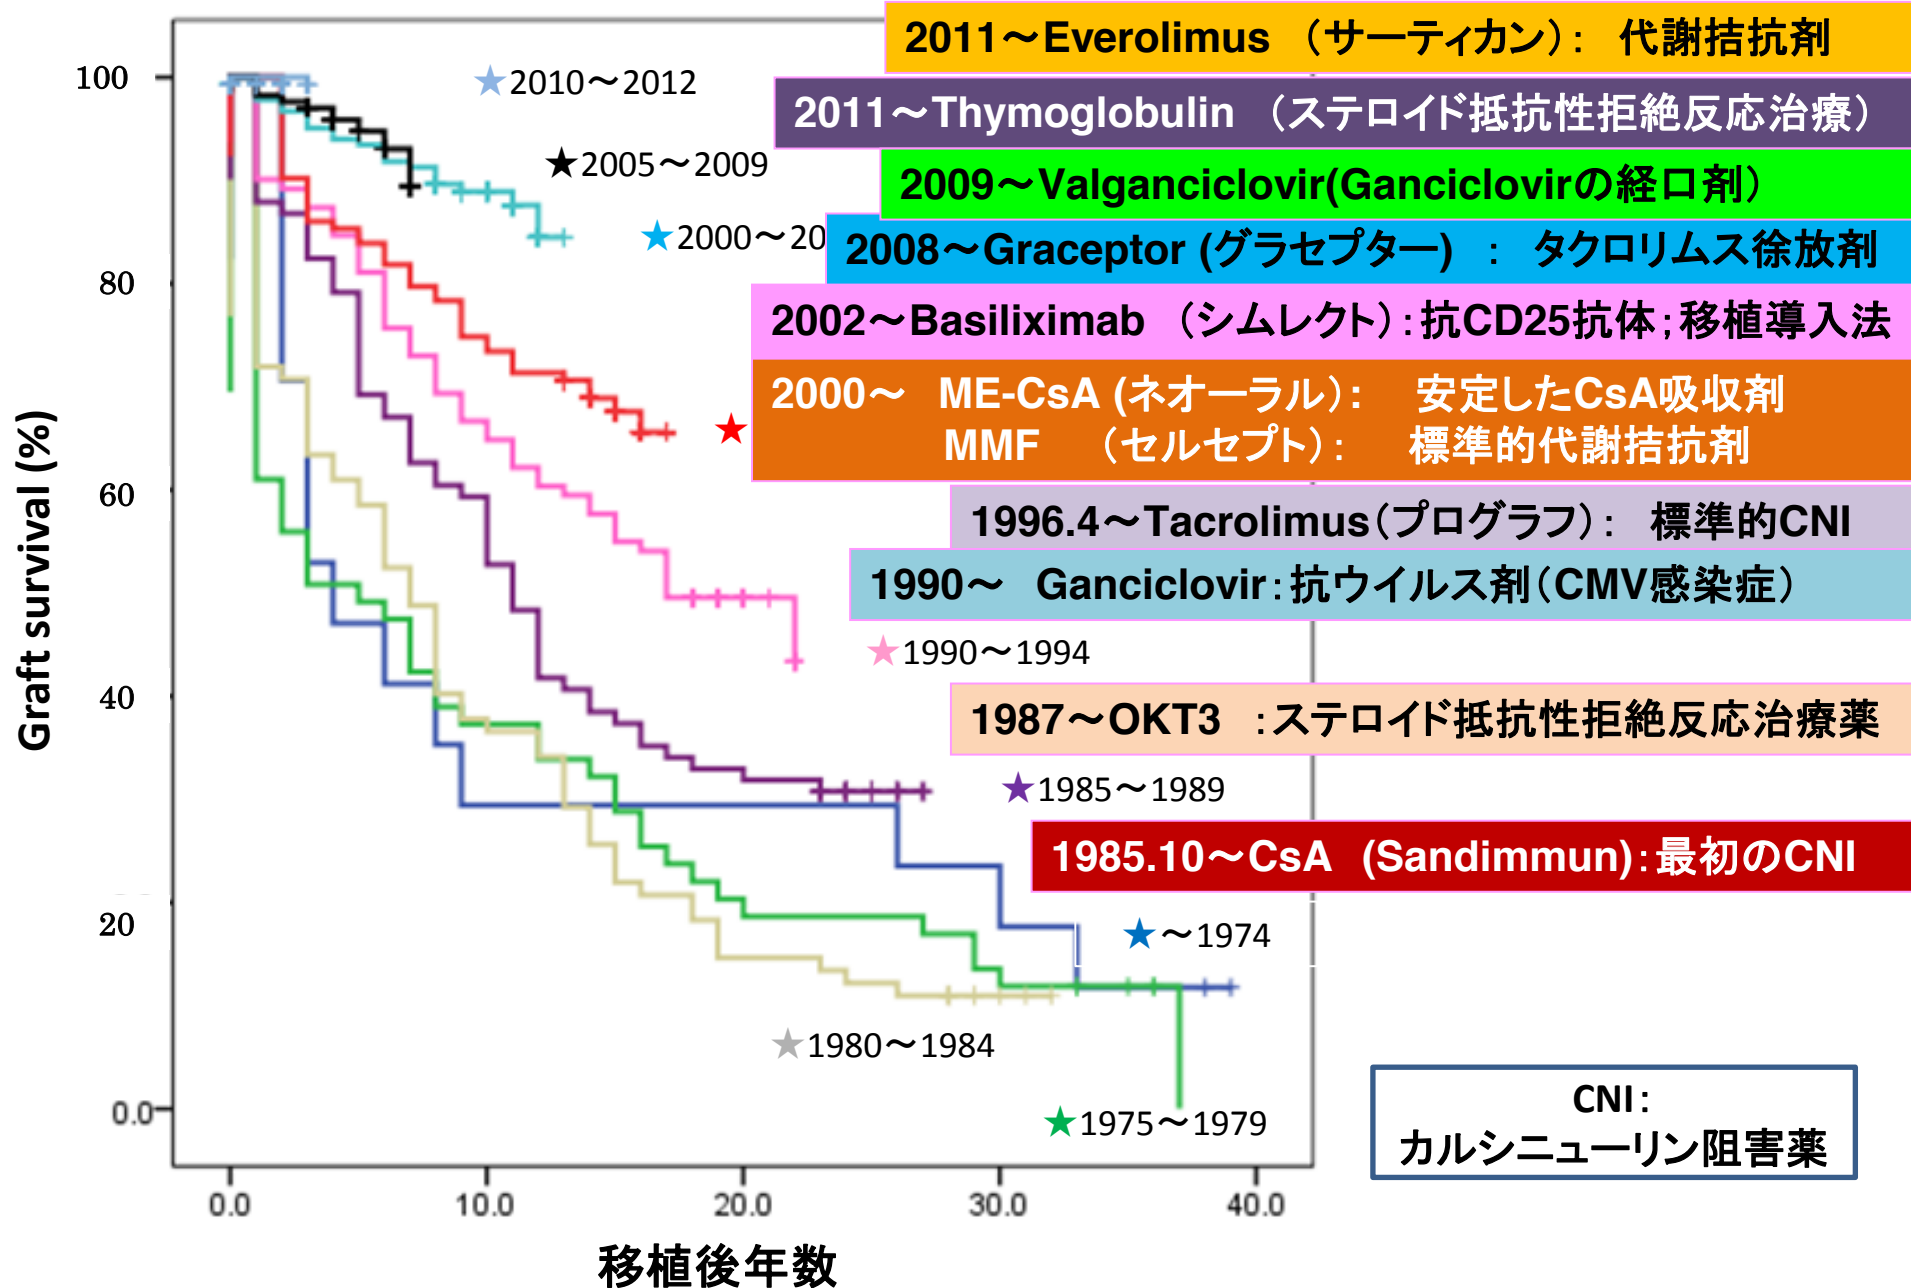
2011～Everolimus （サーティカン）： 代謝拮抗剤

2011～Thymoglobulin （ステロイド抵抗性拒絶反応治療）

2009～Valganciclovir(Ganciclovirの経口剤)

2008～Graceptor (グラセプター) ： タクロリムス徐放剤

2002～Basiliximab （シムレクト）：抗CD25抗体；移植導入法

2000～ ME-CsA (ネオーラル)： 安定したCsA吸収剤
MMF （セルセプト）： 標準的代謝拮抗剤

1996.4～Tacrolimus（プログラフ）： 標準的CNI

1990～ Ganciclovir：抗ウイルス剤（CMV感染症）

1987～OKT3 ：ステロイド抵抗性拒絶反応治療薬

1985.10～CsA (Sandimmun)：最初のCNI

★2010～2012
★2005～2009
★2000～20
★
★1990～1994
★1985～1989
★～1974
★1980～1984
★1975～1979

CNI：
カルシニューリン阻害薬

Graft survival (%)

100
80
60
40
20
0.0

0.0 10.0 20.0 30.0 40.0

移植後年数